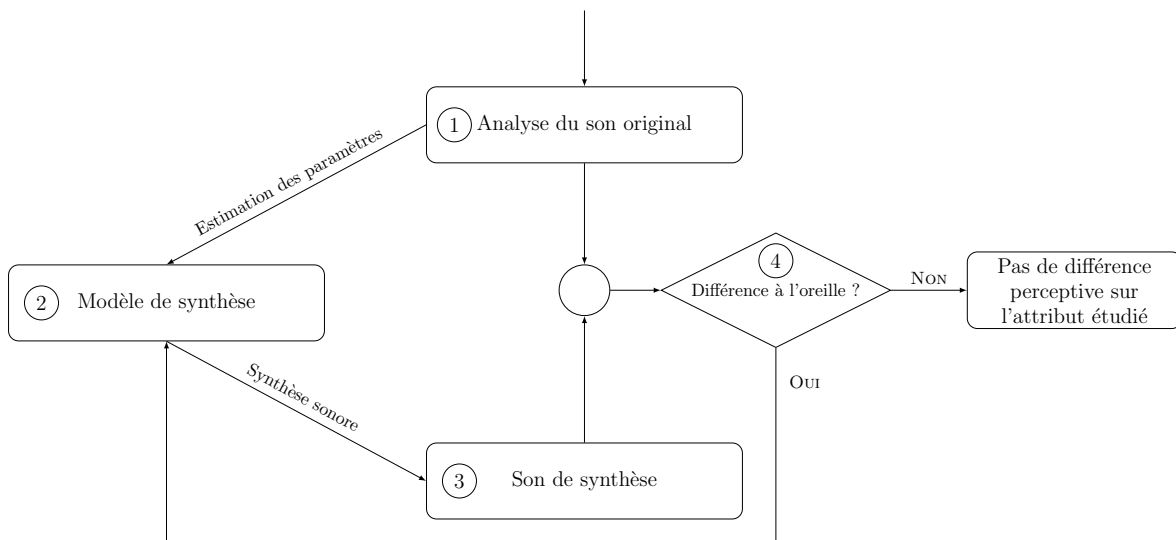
1 Analyse du son original

Estimation des paramètres

2 Modèle de synthèse

4 Différence à l'oreille ?

Non

Pas de différence perceptive sur l'attribut étudié

Oui

Synthèse sonore

3 Son de synthèse